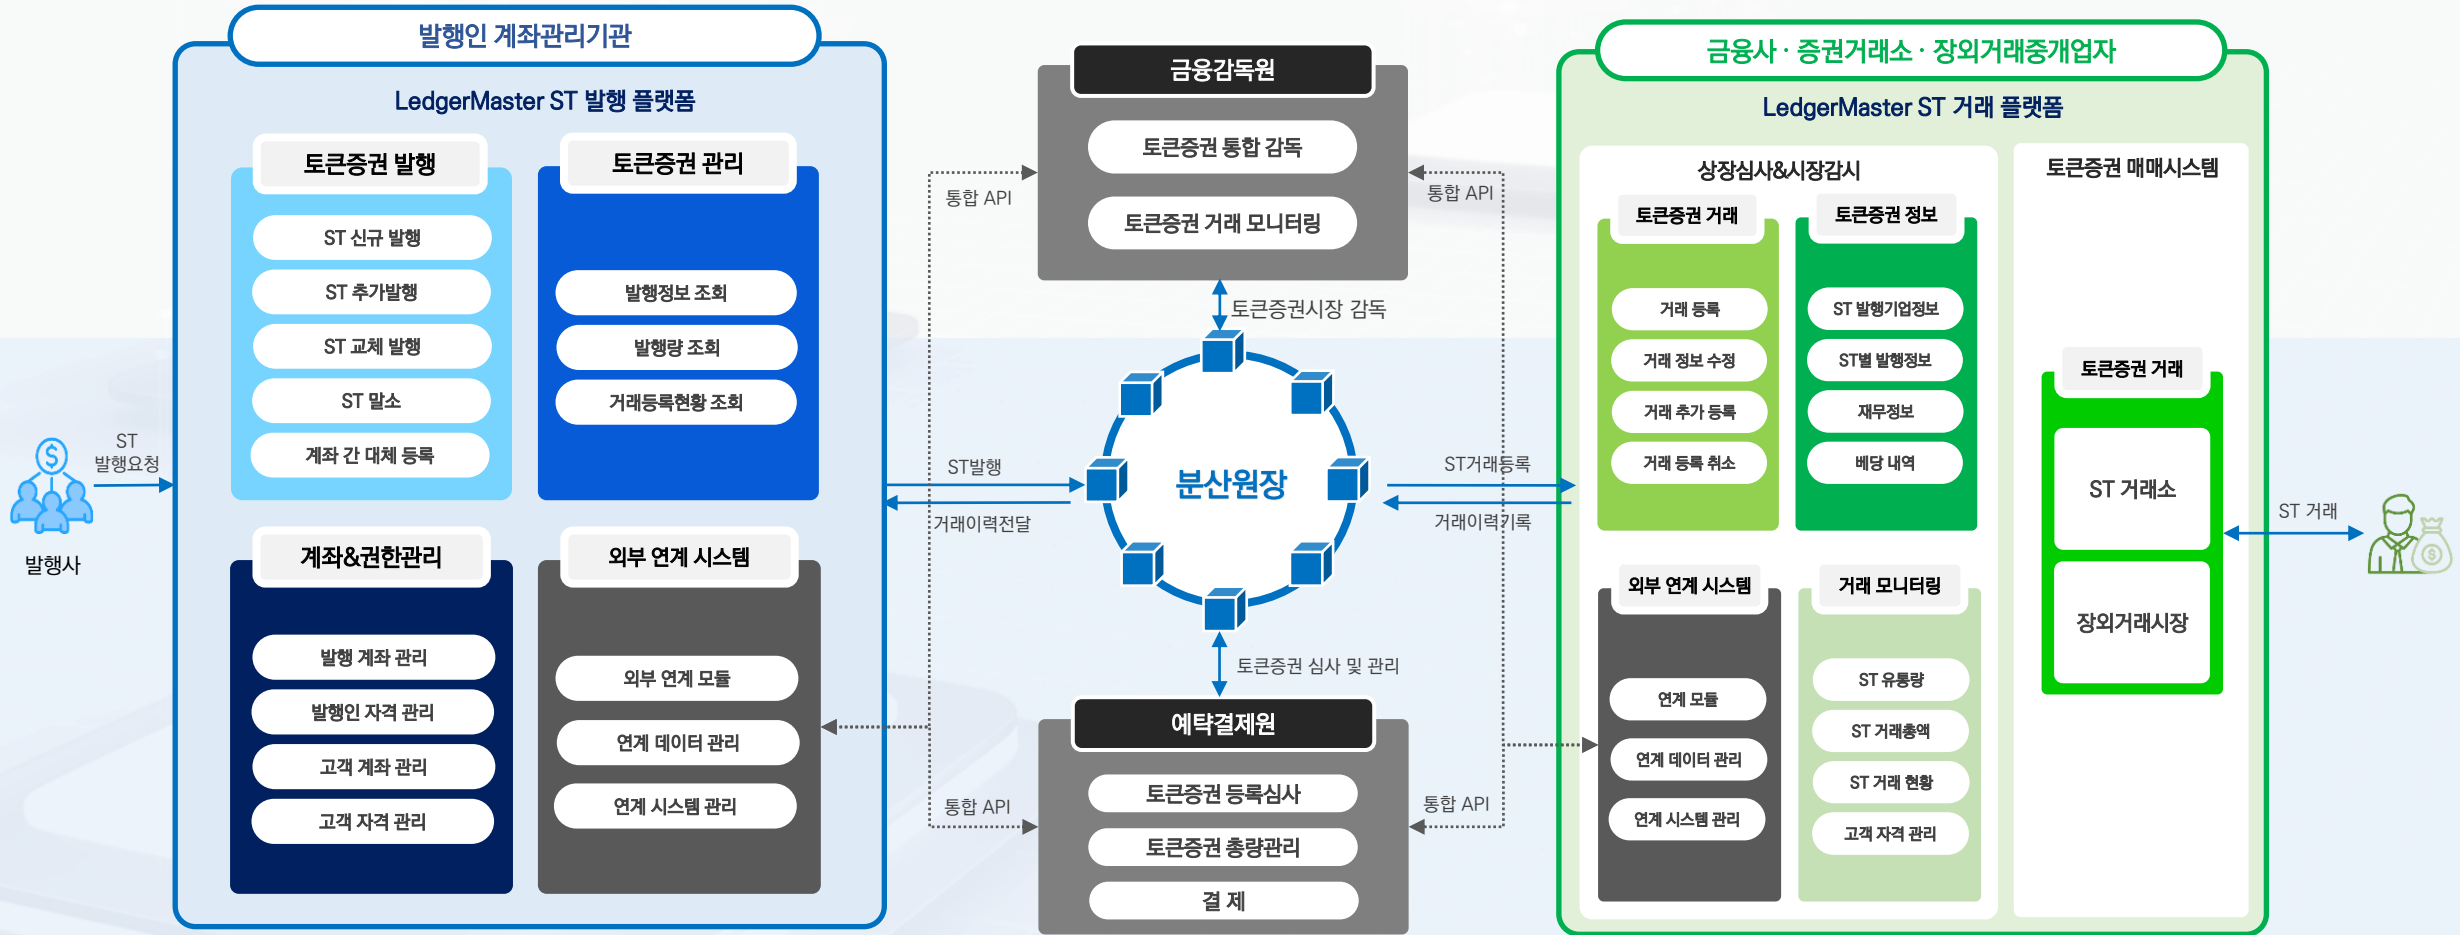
발행인 계좌관리기관

LedgerMaster ST 발행 플랫폼

토큰증권 발행

ST 신규 발행
ST 추가발행
ST 교체 발행
ST 말소
계좌 간 대체 등록

토큰증권 관리

발행정보 조회
발행량 조회
거래등록현황 조회

계좌&권한관리

발행 계좌 관리
발행인 자격 관리
고객 계좌 관리
고객 자격 관리

외부 연계 시스템

외부 연계 모듈
연계 데이터 관리
연계 시스템 관리

발행사

ST 발행요청

금융감독원

토큰증권 통합 감독
토큰증권 거래 모니터링

통합 API

통합 API

토큰증권시장 감독

ST발행

거래이력전달

분산원장

ST거래등록

거래이력기록

토큰증권 심사 및 관리

예탁결제원

토큰증권 등록심사
토큰증권 총량관리
결 제

통합 API

통합 API

금융사 · 증권거래소 · 장외거래중개업자

LedgerMaster ST 거래 플랫폼

상장심사&시장감시

토큰증권 거래

거래 등록
거래 정보 수정
거래 추가 등록
거래 등록 취소

토큰증권 정보

ST 발행기업정보
ST별 발행정보
재무정보
배당 내역

외부 연계 시스템

연계 모듈
연계 데이터 관리
연계 시스템 관리

거래 모니터링

ST 유통량
ST 거래총액
ST 거래 현황
고객 자격 관리

토큰증권 매매시스템

토큰증권 거래

ST 거래소
장외거래시장

ST 거래